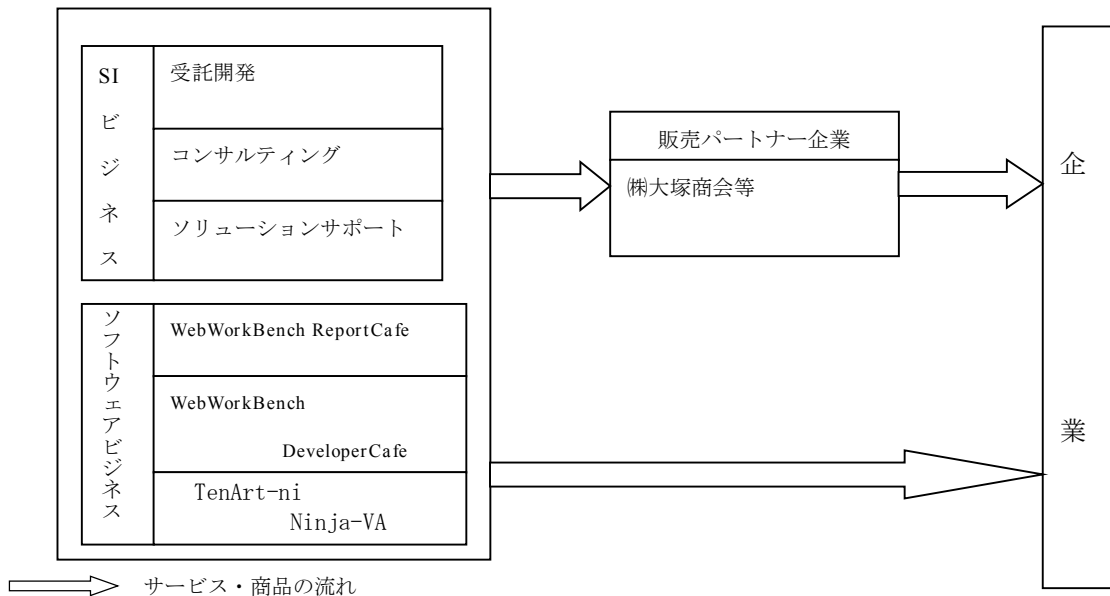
SIビジネス

受託開発

コンサルティング

ソリューションサポート

ソフトウェアビジネス

WebWorkBench ReportCafe

WebWorkBench DeveloperCafe

TenArt-ni Ninja-VA

販売パートナー企業

㈱大塚商会等

企業

サービス・商品の流れ